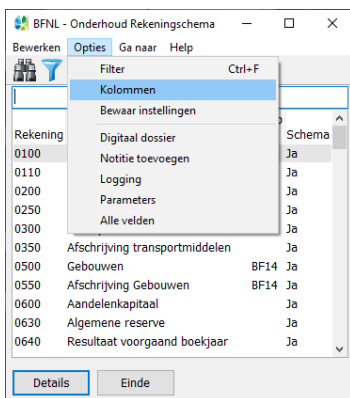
BFNL - Onderhoud Rekeningschema

Bewerken Opties Ga naar Help

Filter Ctrl+F
Kolommen
Bewaar instellingen
Digitaal dossier
Notitie toevoegen
Logging
Parameters
Alle velden

Rekening | | | Schema
0100 | | | Ja
0110 | | | Ja
0200 | | | Ja
0250 | | | Ja
0300 | | | Ja
0350 | Afschrijving transportmiddelen | | Ja
0500 | Gebouwen | BF14 | Ja
0550 | Afschrijving Gebouwen | BF14 | Ja
0600 | Aandelenkapitaal | | Ja
0630 | Algemene reserve | | Ja
0640 | Resultaat voorgaand boekjaar | | Ja

Details Einde